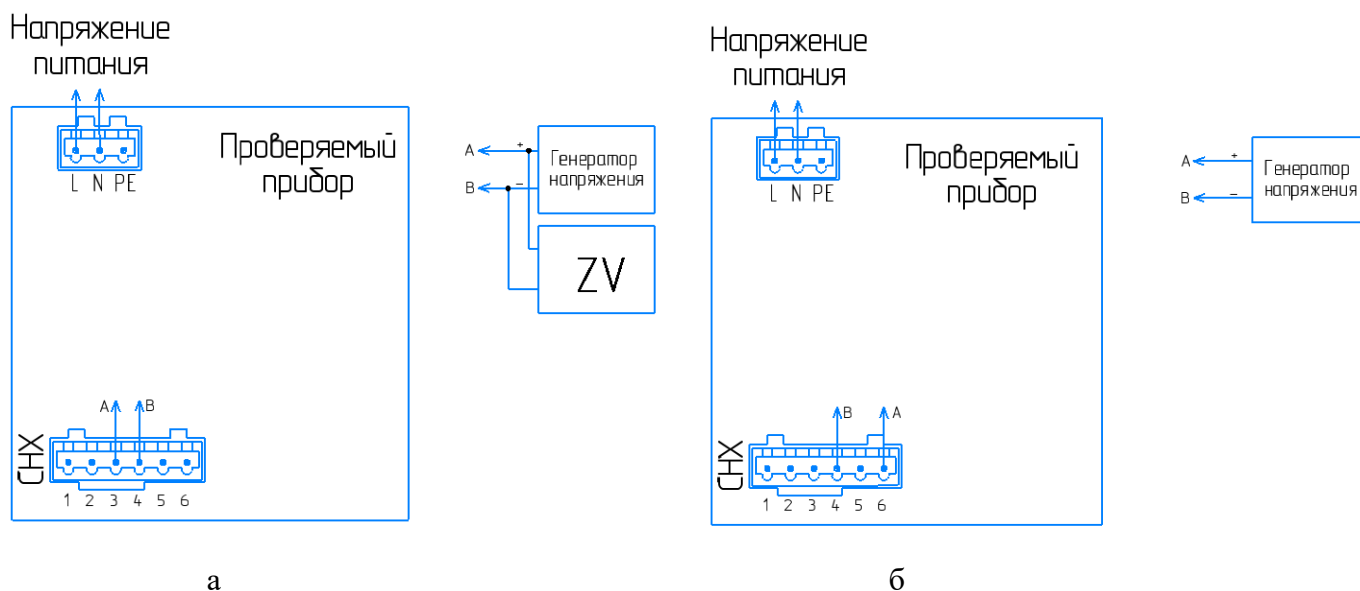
Напряжение питания

L N PE

Проверяемый прибор

A B

CHX

1 2 3 4 5 6

A +
B –

Генератор напряжения

ZV

а

Напряжение питания

L N PE

Проверяемый прибор

B A

CHX

1 2 3 4 5 6

A +
B –

Генератор напряжения

б